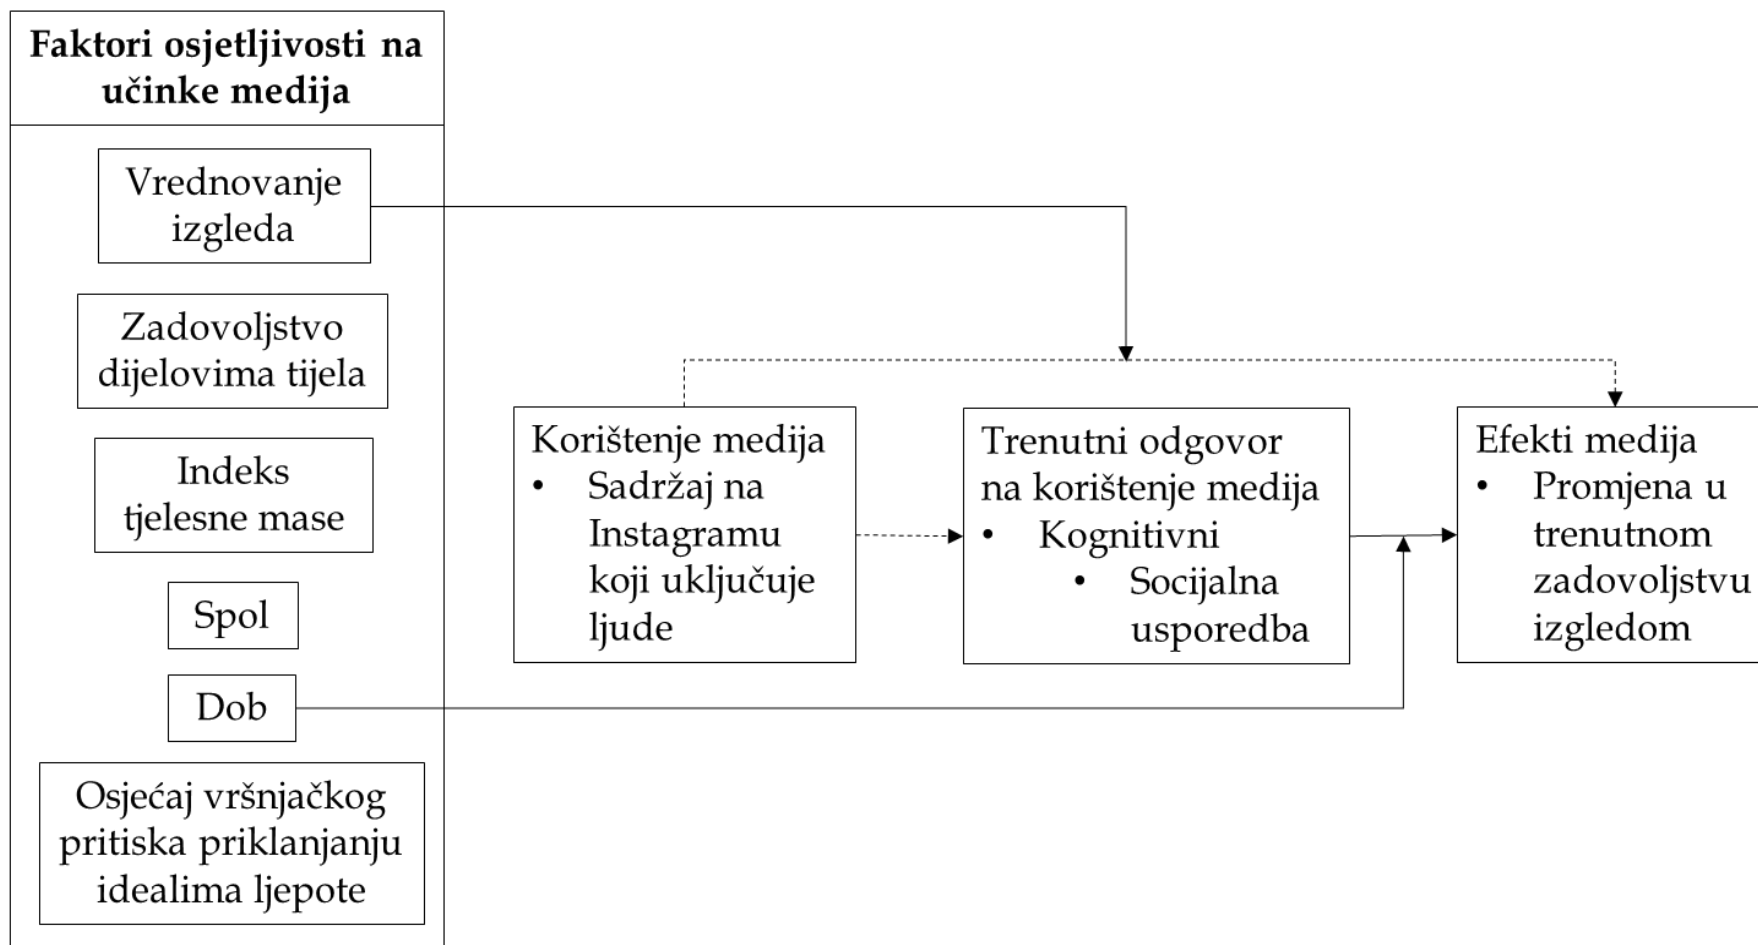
Faktori osjetljivosti na učinke medija

Vrednovanje izgleda

Zadovoljstvo dijelovima tijela

Indeks tjelesne mase

Spol

Dob

Osjećaj vršnjačkog pritiska priklanjanju idealima ljepote

Korištenje medija
• Sadržaj na Instagramu koji uključuje ljude

Trenutni odgovor na korištenje medija
• Kognitivni
  • Socijalna usporedba

Efekti medija
• Promjena u trenutnom zadovoljstvu izgledom